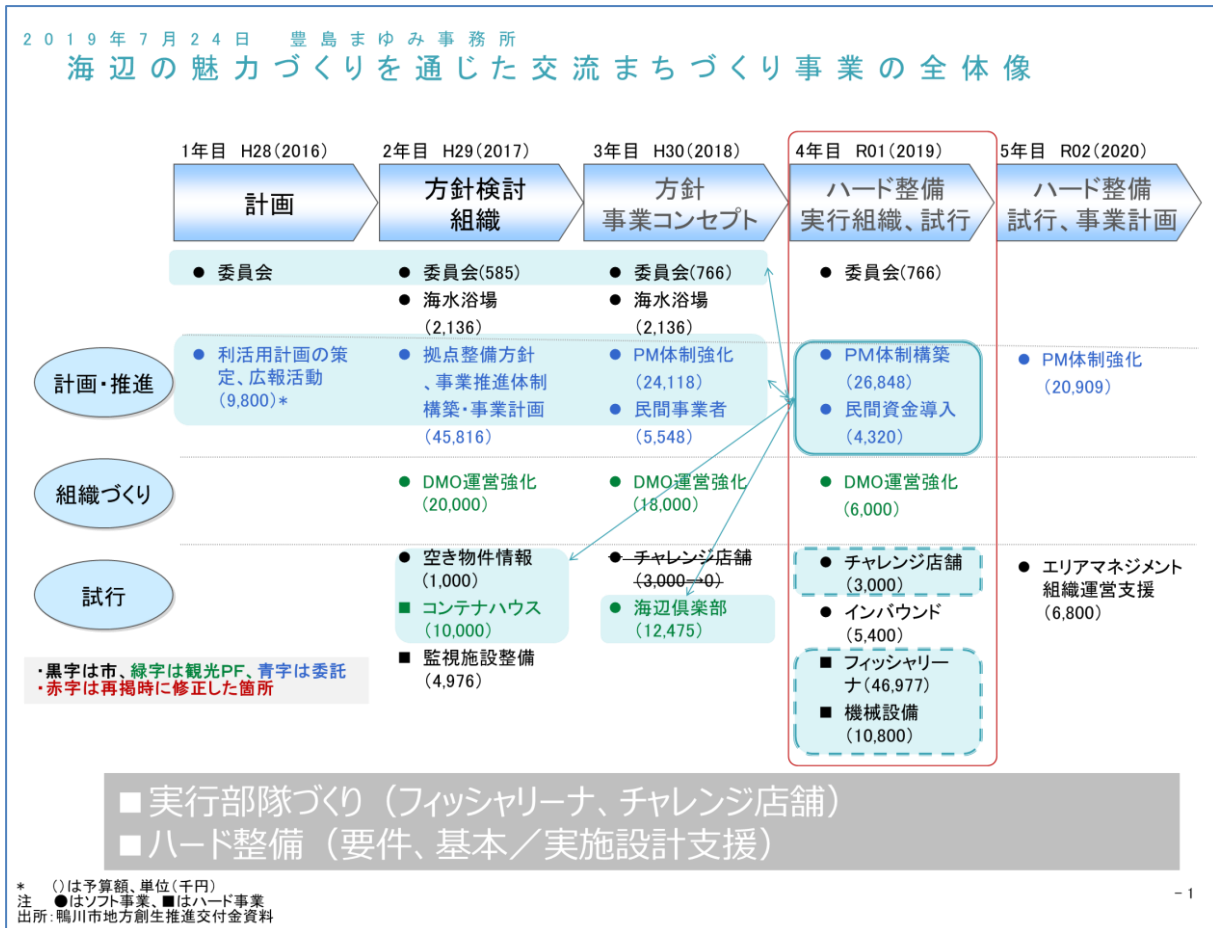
２０１９年７月２４日　豊島まゆみ事務所
海辺の魅力づくりを通じた交流まちづくり事業の全体像

| | 1年目 H28(2016) | 2年目 H29(2017) | 3年目 H30(2018) | 4年目 R01(2019) | 5年目 R02(2020) |
|---|---|---|---|---|---|
| | 計画 | 方針検討 組織 | 方針 事業コンセプト | ハード整備 実行組織、試行 | ハード整備 試行、事業計画 |
| | ● 委員会 | ● 委員会(585) ● 海水浴場 (2,136) | ● 委員会(766) ● 海水浴場 (2,136) | ● 委員会(766) | |
| 計画・推進 | ● 利活用計画の策定、広報活動 (9,800)＊ | ● 拠点整備方針、事業推進体制構築・事業計画 (45,816) | ● PM体制強化 (24,118) ● 民間事業者 (5,548) | ● PM体制構築 (26,848) ● 民間資金導入 (4,320) | ● PM体制強化 (20,909) |
| 組織づくり | | ● DMO運営強化 (20,000) | ● DMO運営強化 (18,000) | ● DMO運営強化 (6,000) | |
| 試行 | | ● 空き物件情報 (1,000) ■ コンテナハウス (10,000) ■ 監視施設整備 (4,976) | ● ~~チャレンジ店舗 (3,000→0)~~ ● 海辺倶楽部 (12,475) | ● チャレンジ店舗 (3,000) ● インバウンド (5,400) ■ フィッシャリーナ(46,977) ■ 機械設備 (10,800) | ● エリアマネジメント組織運営支援 (6,800) |

・黒字は市、緑字は観光PF、青字は委託
・赤字は再掲時に修正した箇所

■実行部隊づくり（フィッシャリーナ、チャレンジ店舗）
■ハード整備（要件、基本／実施設計支援）

＊　（）は予算額、単位（千円）
注　●はソフト事業、■はハード事業
出所：鴨川市地方創生推進交付金資料

－1